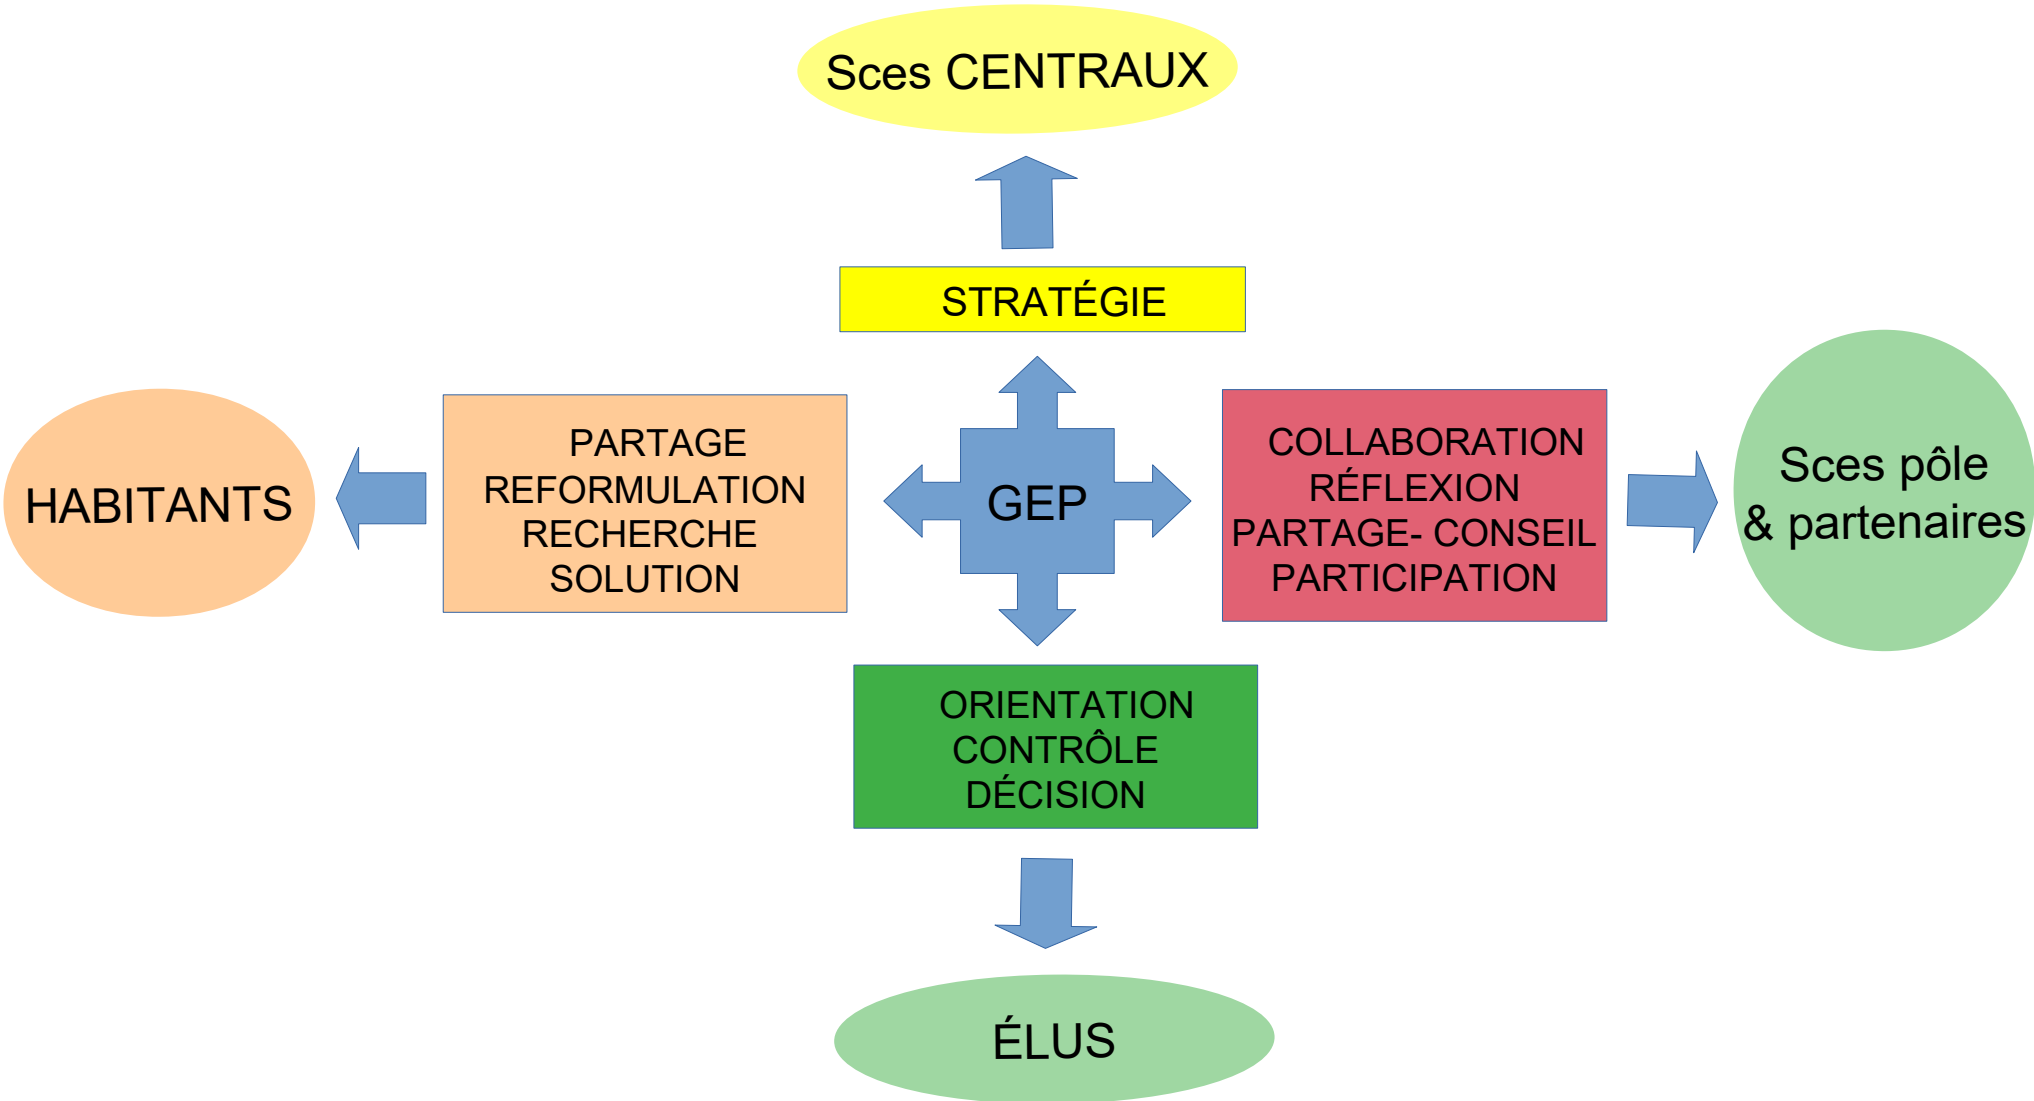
Sces CENTRAUX

STRATÉGIE

HABITANTS

PARTAGE
REFORMULATION
RECHERCHE
SOLUTION

GEP

COLLABORATION
RÉFLEXION
PARTAGE- CONSEIL
PARTICIPATION

Sces pôle
& partenaires

ORIENTATION
CONTRÔLE
DÉCISION

ÉLUS